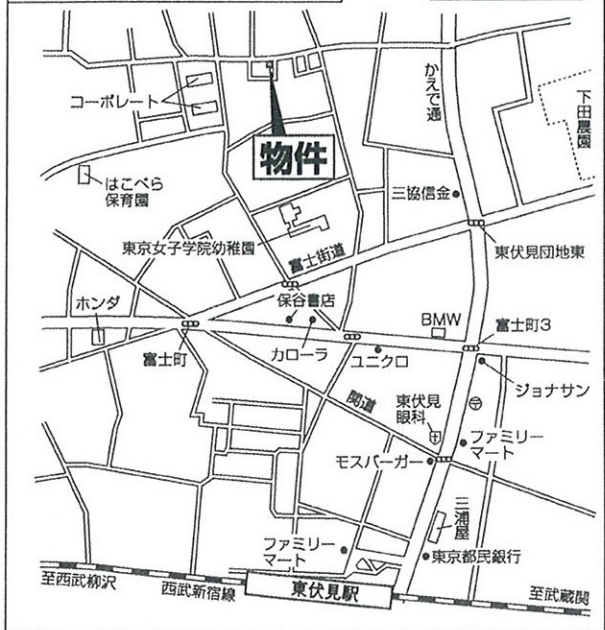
コーポレート
物件
かえで通
下田農園
はこべら保育園
三協信金
東京女子学院幼稚園
富士街道
東伏見団地東
ホンダ
保谷書店
BMW
富士町3
富士町
カローラ
ユニクロ
ジョナサン
関道
東伏見眼科
ファミリーマート
モスバーガー
三浦屋
ファミリーマート
東京都民銀行
至西武柳沢
西武新宿線
東伏見駅
至武蔵関